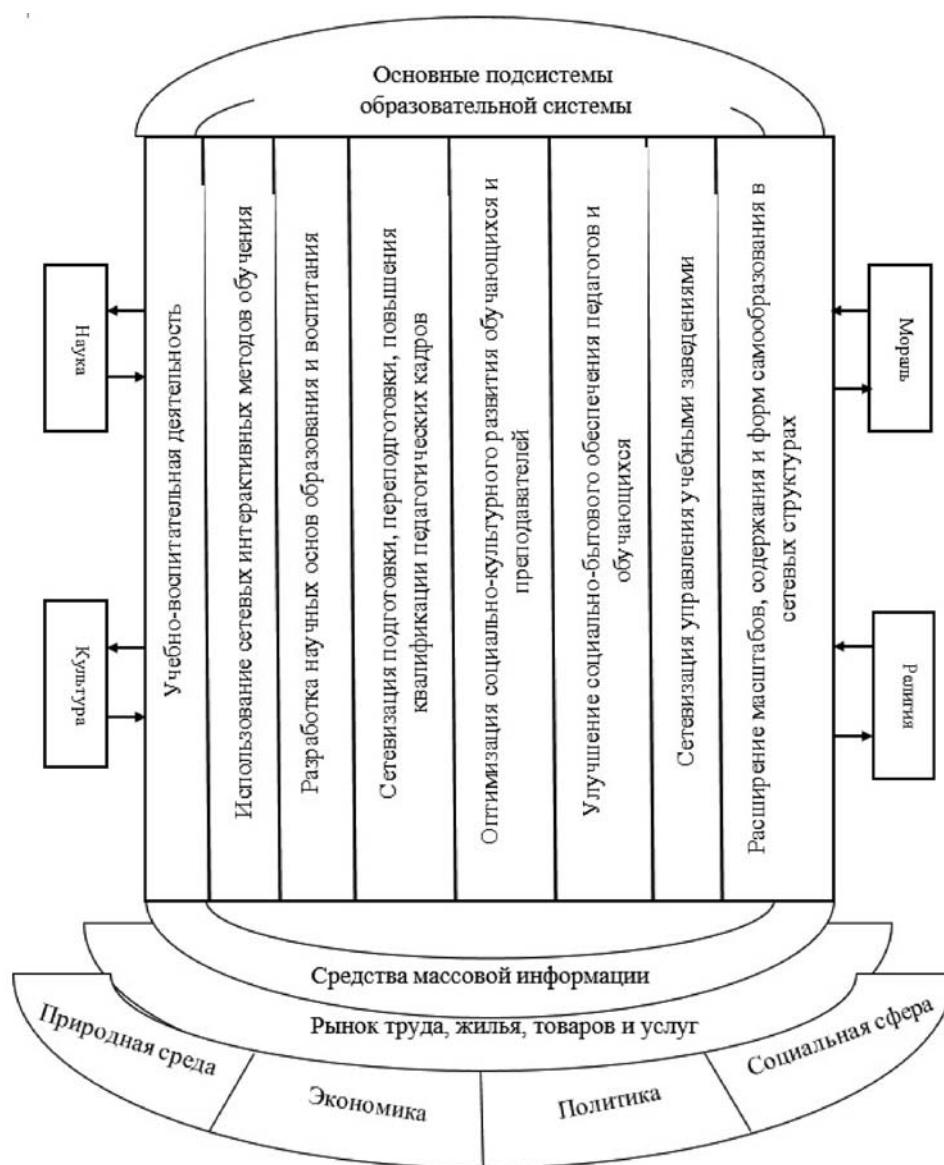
Основные подсистемы образовательной системы

Наука

Культура

Учебно-воспитательная деятельность

Использование сетевых интерактивных методов обучения

Разработка научных основ образования и воспитания

Сетевизация подготовки, переподготовки, повышения квалификации педагогических кадров

Оптимизация социально-культурного развития обучающихся и преподавателей

Улучшение социально-бытового обеспечения педагогов и обучающихся

Сетевизация управления учебными заведениями

Расширение масштабов, содержания и форм самообразования в сетевых структурах

Мораль

Религия

Средства массовой информации

Рынок труда, жилья, товаров и услуг

Природная среда

Экономика

Политика

Социальная сфера